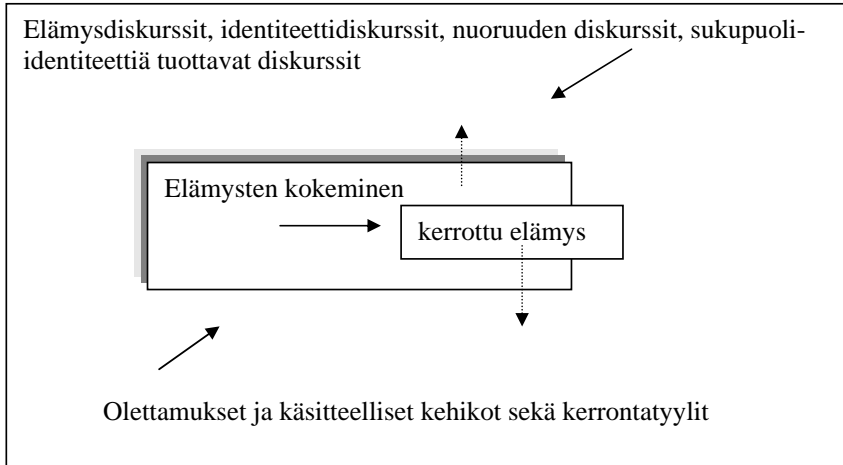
Elämysdiskurssit, identiteettidiskurssit, nuoruuden diskurssit, sukupuoli-identiteettiä tuottavat diskurssit

Elämysten kokeminen

kerrottu elämys

Olettamukset ja käsitteelliset kehikot sekä kerrontatyylit